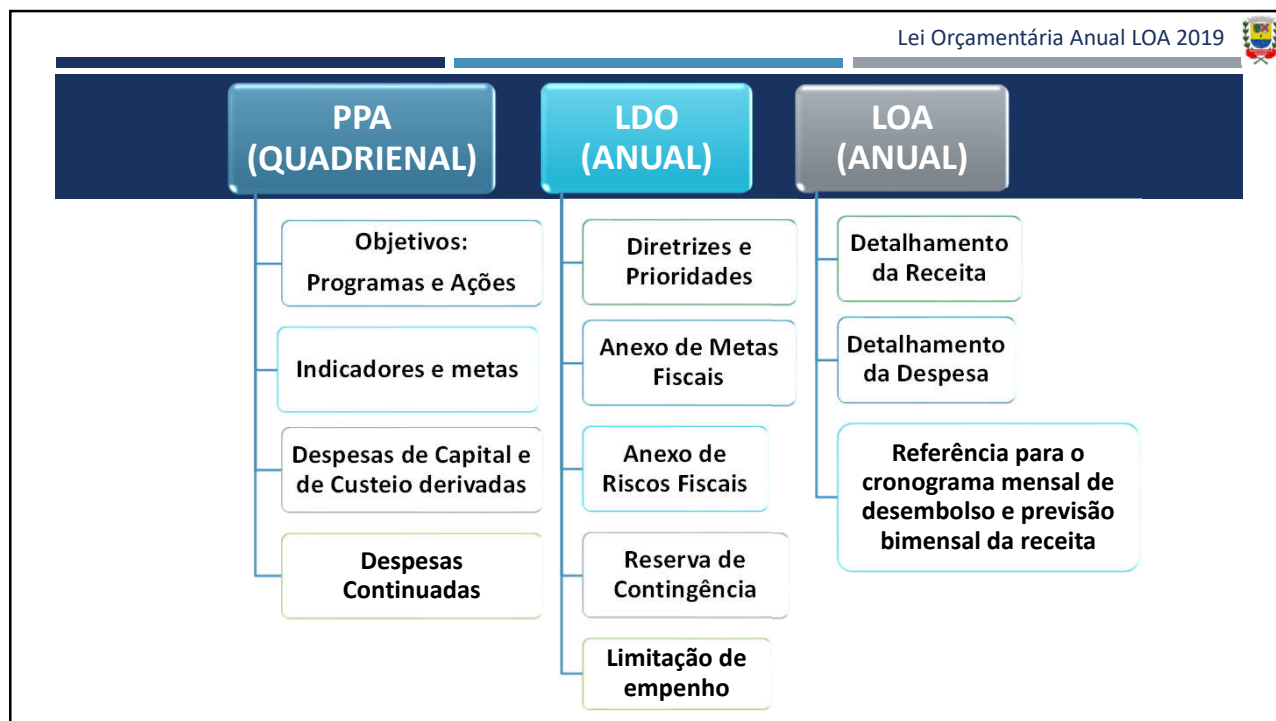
Lei Orçamentária Anual LOA 2019

PPA (QUADRIENAL)

Objetivos: Programas e Ações

Indicadores e metas

Despesas de Capital e de Custeio derivadas

Despesas Continuadas

LDO (ANUAL)

Diretrizes e Prioridades

Anexo de Metas Fiscais

Anexo de Riscos Fiscais

Reserva de Contingência

Limitação de empenho

LOA (ANUAL)

Detalhamento da Receita

Detalhamento da Despesa

Referência para o cronograma mensal de desembolso e previsão bimensal da receita